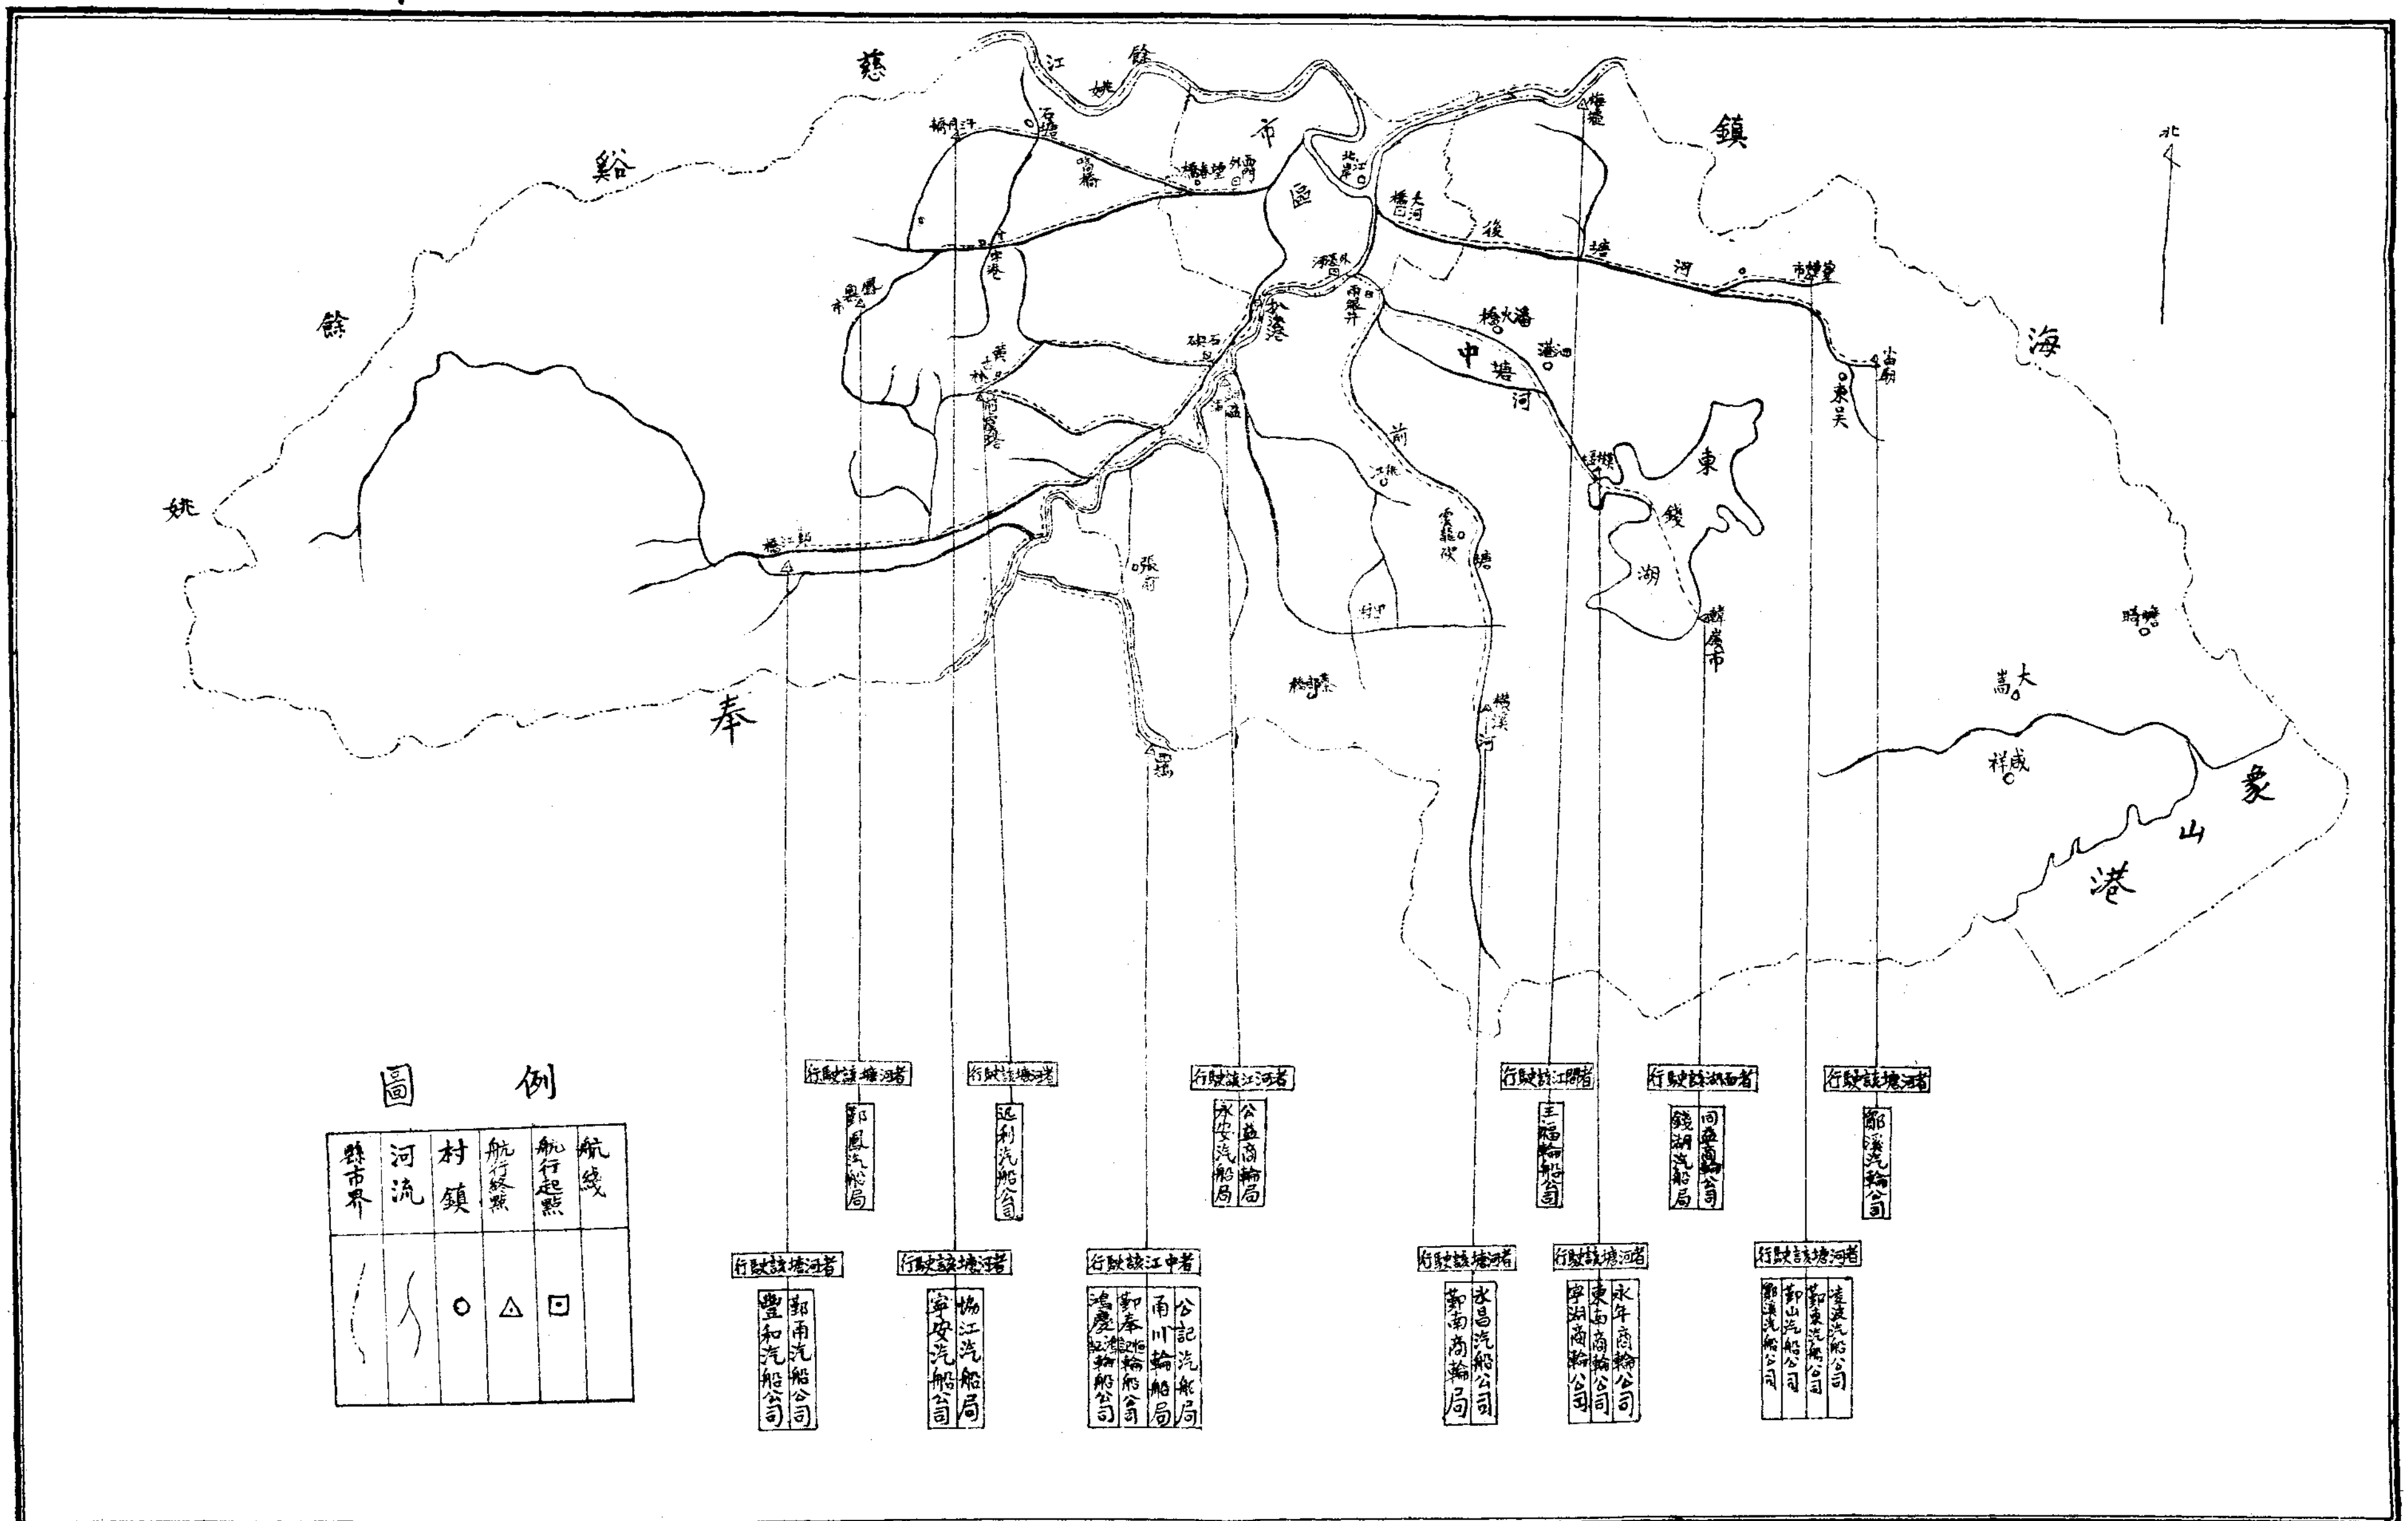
北

餘姚江

慈谿

鎮海

市區

姚

餘

奉

象山港

後塘河

中塘河

前塘

東錢湖

石碶

黃古林

高橋

大西壩

望春橋

澥浦

梅墟

邱隘

姜山

鄞江橋

横溪

五鄉碶

咸祥

大嵩

韓嶺

下應

圖例

| 縣市界 | 河流 | 村鎮 | 航行終點 | 航行起點 | 航綫 |
|---|---|---|---|---|---|
| | | ⊙ | △ | ⊡ | |

行駛該塘河者
鄞鳳汽船局

行駛該塘河者
廷利汽船公司

行駛該江河者
公益商輪局
永安汽船局

行駛該江門者
王福輪船公司

行駛該湖面者
同益商輪公司
錢湖汽船局

行駛該塘河者
鄞鎮汽輪公司

行駛該塘河者
鄞甬汽船公司
豐和汽船公司

行駛該塘河者
協江汽船局
寧安汽船公司

行駛該江中者
公記汽船局
甬川輪船局
鄞奉輪船公司
鴻慶輪船公司

行駛該塘河者
永昌汽船公司
鄞南商輪局

行駛該塘河者
永年商輪公司
東南商輪公司
寧湖商輪公司

行駛該塘河者
達波汽船公司
鄞東汽船公司
鄞山汽船公司
鄞鎮汽船公司